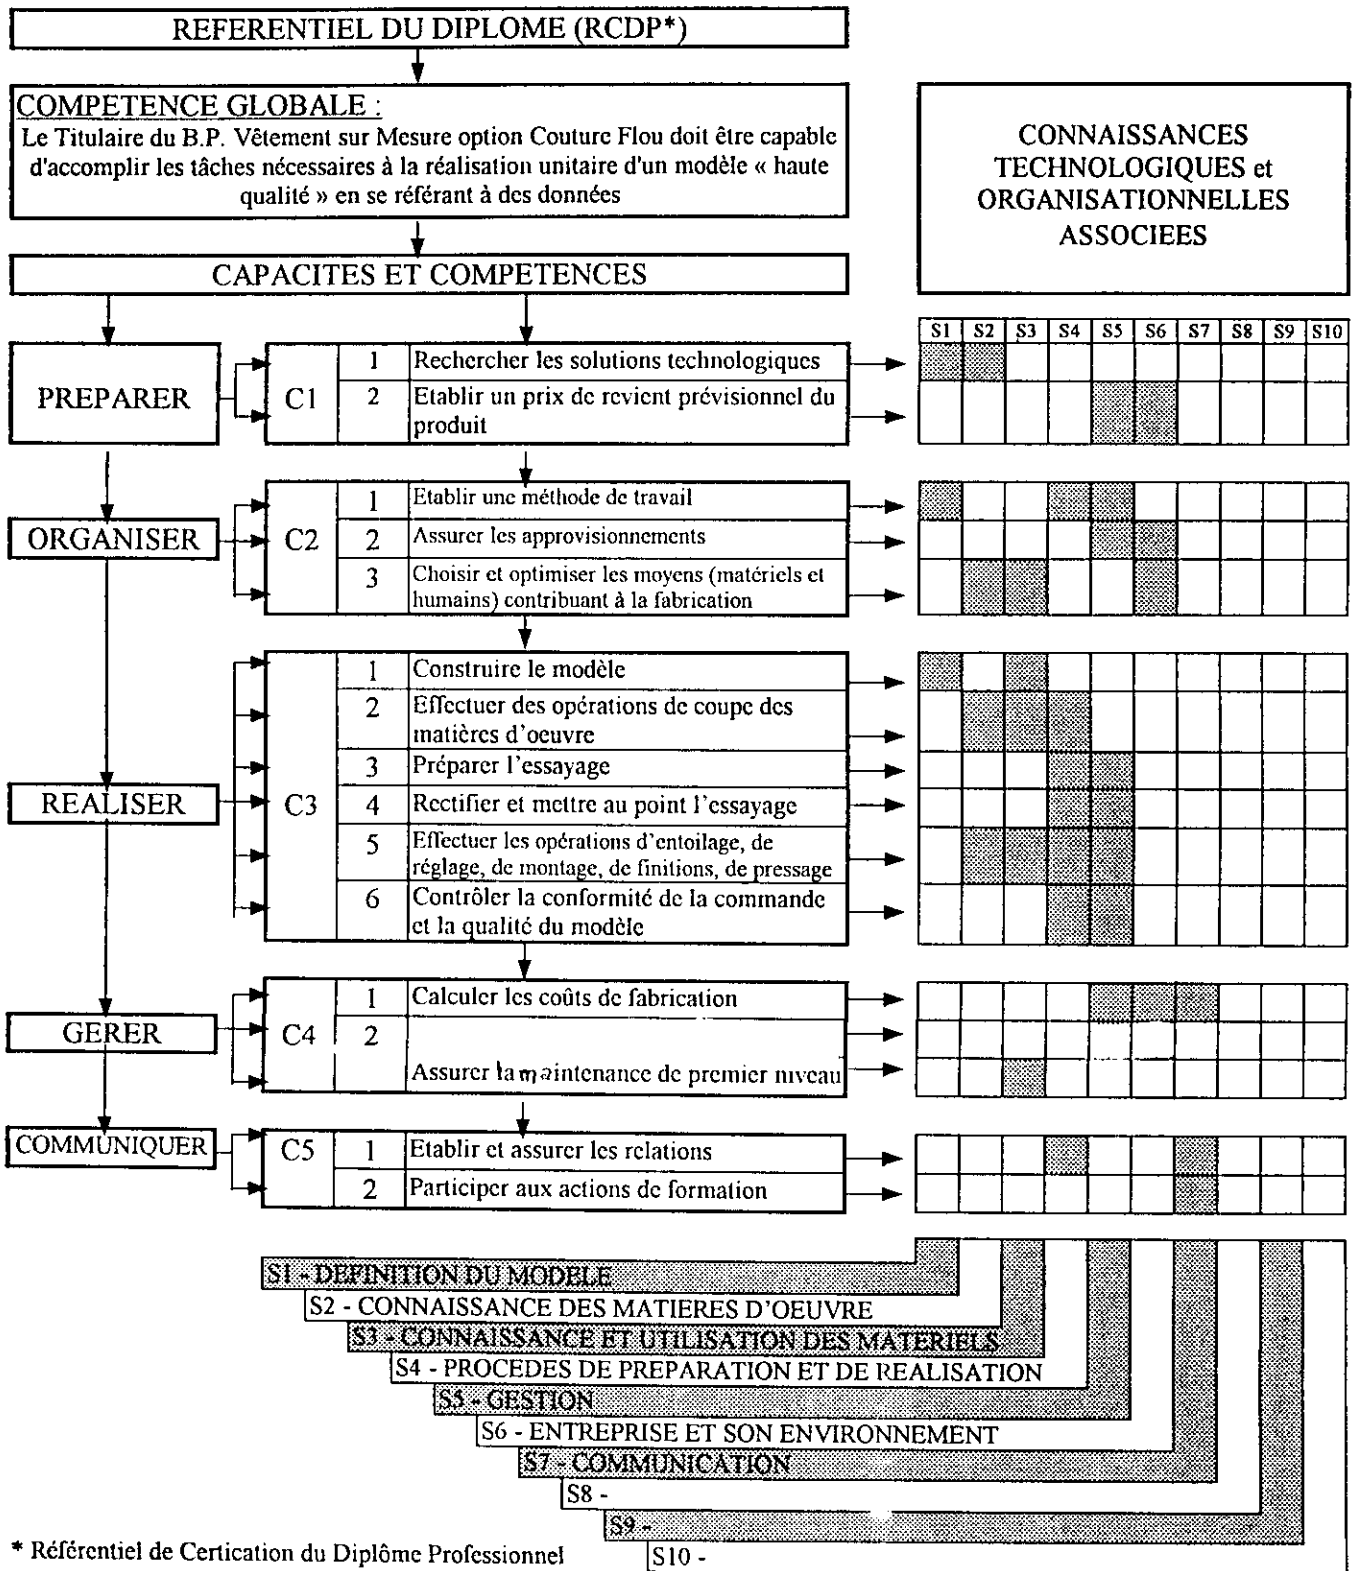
REFERENTIEL DU DIPLOME (RCDP*)

COMPETENCE GLOBALE :
Le Titulaire du B.P. Vêtement sur Mesure option Couture Flou doit être capable d'accomplir les tâches nécessaires à la réalisation unitaire d'un modèle « haute qualité » en se référant à des données

CONNAISSANCES TECHNOLOGIQUES et ORGANISATIONNELLES ASSOCIEES

CAPACITES ET COMPETENCES

| | | | | S1 | S2 | S3 | S4 | S5 | S6 | S7 | S8 | S9 | S10 |
|---|---|---|---|---|---|---|---|---|---|---|---|---|---|
| PREPARER | C1 | 1 | Rechercher les solutions technologiques | | | | | | | | | | |
| | | 2 | Etablir un prix de revient prévisionnel du produit | | | | | | | | | | |
| ORGANISER | C2 | 1 | Etablir une méthode de travail | | | | | | | | | | |
| | | 2 | Assurer les approvisionnements | | | | | | | | | | |
| | | 3 | Choisir et optimiser les moyens (matériels et humains) contribuant à la fabrication | | | | | | | | | | |
| REALISER | C3 | 1 | Construire le modèle | | | | | | | | | | |
| | | 2 | Effectuer des opérations de coupe des matières d'oeuvre | | | | | | | | | | |
| | | 3 | Préparer l'essayage | | | | | | | | | | |
| | | 4 | Rectifier et mettre au point l'essayage | | | | | | | | | | |
| | | 5 | Effectuer les opérations d'entoilage, de réglage, de montage, de finitions, de pressage | | | | | | | | | | |
| | | 6 | Contrôler la conformité de la commande et la qualité du modèle | | | | | | | | | | |
| GERER | C4 | 1 | Calculer les coûts de fabrication | | | | | | | | | | |
| | | 2 | Assurer la maintenance de premier niveau | | | | | | | | | | |
| COMMUNIQUER | C5 | 1 | Etablir et assurer les relations | | | | | | | | | | |
| | | 2 | Participer aux actions de formation | | | | | | | | | | |

S1 - DEFINITION DU MODELE
S2 - CONNAISSANCE DES MATIERES D'OEUVRE
S3 - CONNAISSANCE ET UTILISATION DES MATERIELS
S4 - PROCEDES DE PREPARATION ET DE REALISATION
S5 - GESTION
S6 - ENTREPRISE ET SON ENVIRONNEMENT
S7 - COMMUNICATION
S8 -
S9 -
S10 -

* Référentiel de Certication du Diplôme Professionnel